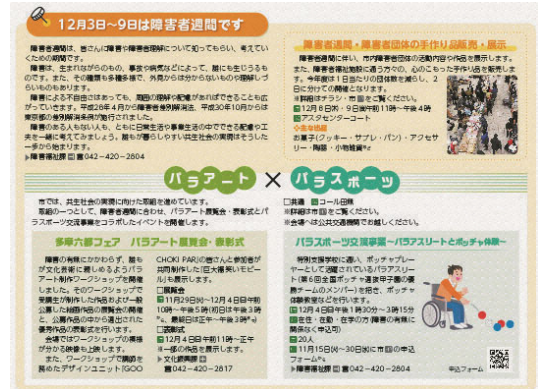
12月3日～9日は障害者週間です

障害者週間は、皆さんに障害や障害者理解について知ってもらい、考えていくための期間です。

障害は、生まれながらのもの、事故や病気などによって、誰にも生じうるものです。また、その種類も多種多様で、外見からは分からないものや理解しづらいものもあります。

障害による不自由さはあっても、周囲の理解や配慮があればできることも広がっていきます。平成28年4月から障害者差別解消法、平成30年10月からは東京都の差別解消条例が施行されました。

障害のある人もない人も、ともに日常生活や事業生活の中でできる配慮や工夫を一緒に考えてみましょう。誰もが暮らしやすい共生社会の実現をともに一歩から始めます。

▶障害福祉課 ☎042－420－2804

障害者週間・障害者団体の手作り品販売・展示

障害者週間に併せ、市内障害者団体の活動内容や作品を展示します。また、障害者の方が心をこめて作った、心のこもった手作り品を販売します。今年度は1日当たりの団体数を減らし、2日に分けての開催となります。

▶詳細はチラシ・市画をご覧ください。

日 12月6日㈮・9日㈪午前11時～午後4時

所 アスタセンターコート

☆販売品

お菓子(クッキー・サブレ・パン)・アクセサリー・陶器・小物雑貨ほか

パラアート × パラスポーツ

市では、共生社会の実現に向けた取組を進めています。

取組の一つとして、障害者週間に合わせ、パラアート展覧会・表彰式とパラスポーツ交流事業をコラボしたイベントを開催します。

日 共催 □ コール田無

※詳細は市画をご覧ください。

※会場へは公共交通機関でお越しください。

多摩六都フェア パラアート展覧会・表彰式

障害の有無にかかわらず、誰もが文化芸術に親しめるようパラアート制作ワークショップを開催しました。そのワークショップで受講生が制作した作品および一般公募した絵画作品の展覧会の開催と、入賞作品の中から選ばれた優秀作品の表彰式を行います。

会場ではワークショップの様子が分かる映像も上映します。

また、ワークショップで講師を務めたデザインユニットIGOO

CHOKI PARIの皆さんと参加者が共同制作した巨大壁画をモニュメントも展示します。

□展覧会

日 11月29日㈮～12月4日㈬午前10時～午後5時(初日は午後3時～、最終日は正午～午後3時)

□表彰式

日 12月4日㈬午前11時～正午

※一部の作品を展示します。

▶文化振興課 ☎042－420－2817

パラスポーツ交流事業～パラアスリートとボッチャ体験～

特別支援学校に通う、ボッチャプレーヤーとして活躍されているパラアスリート(第6回全国ボッチャ選抜甲子園優勝チームのメンバー)を招き、ボッチャ体験教室などを行います。

日 12月4日㈬午後1時30分～3時15分

定 先着30人(中学生以下は保護者の同伴が必要)

所 (先着順に保護者が申込)

申 11月15日㈮～30日㈯に市画の申込フォームから

▶障害福祉課 ☎042－420－2804

申込フォーム